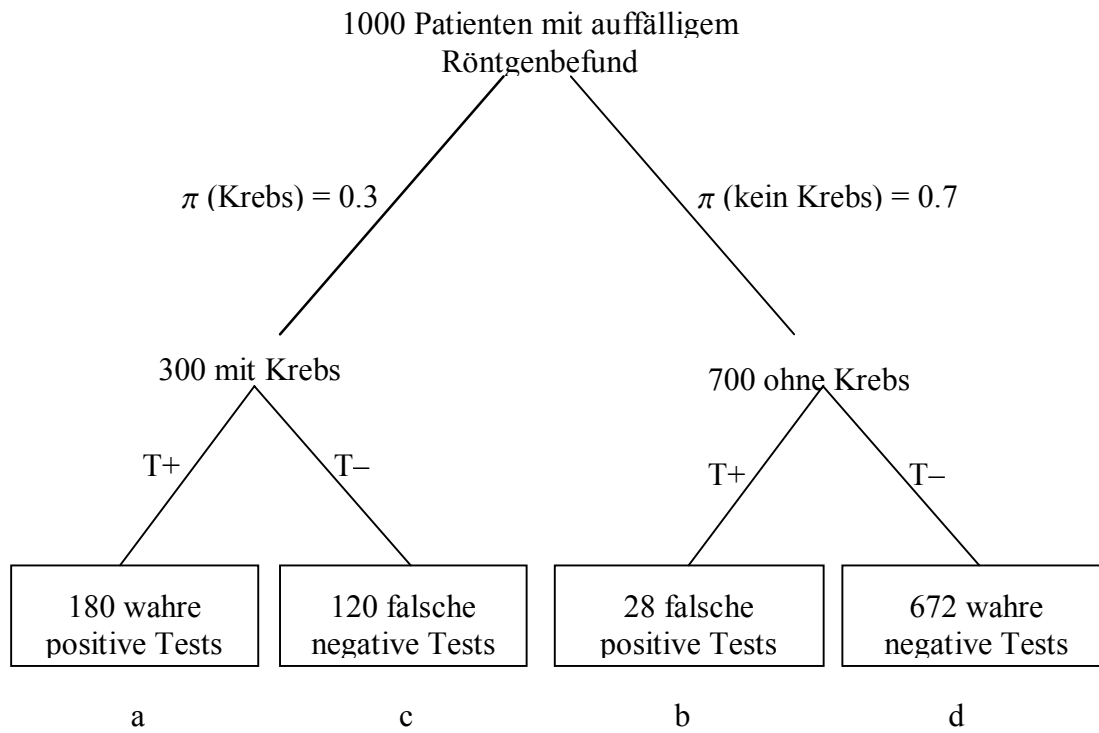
1000 Patienten mit auffälligem Röntgenbefund

$\pi$ (Krebs) = 0.3

$\pi$ (kein Krebs) = 0.7

300 mit Krebs

700 ohne Krebs

T+

T–

T+

T–

180 wahre positive Tests

120 falsche negative Tests

28 falsche positive Tests

672 wahre negative Tests

a

c

b

d